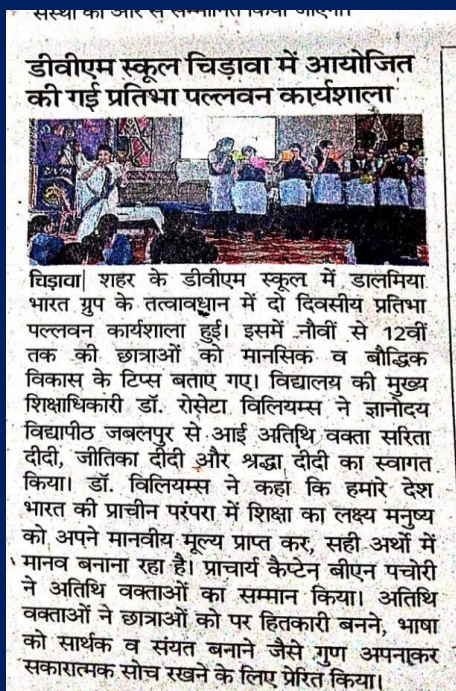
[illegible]

डीवीएम स्कूल चिड़ावा में आयोजित की गई प्रतिभा पल्लवन कार्यशाला

चिड़ावा| शहर के डीवीएम स्कूल में डालमिया भारत ग्रुप के तत्वावधान में दो दिवसीय प्रतिभा पल्लवन कार्यशाला हुई। इसमें नौवीं से 12वीं तक की छात्राओं को मानसिक व बौद्धिक विकास के टिप्स बताए गए। विद्यालय की मुख्य शिक्षाधिकारी डॉ. रोसेटा विलियम्स ने ज्ञानोदय विद्यापीठ जबलपुर से आई अतिथि वक्ता सरिता दीदी, जीतिका दीदी और श्रद्धा दीदी का स्वागत किया। डॉ. विलियम्स ने कहा कि हमारे देश भारत की प्राचीन परंपरा में शिक्षा का लक्ष्य मनुष्य को अपने मानवीय मूल्य प्राप्त कर, सही अर्थों में मानव बनाना रहा है। प्राचार्य कैप्टेन बीएन पचोरी ने अतिथि वक्ताओं का सम्मान किया। अतिथि वक्ताओं ने छात्राओं को पर हितकारी बनने, भाषा को सार्थक व संयत बनाने जैसे गुण अपनाकर सकारात्मक सोच रखने के लिए प्रेरित किया।